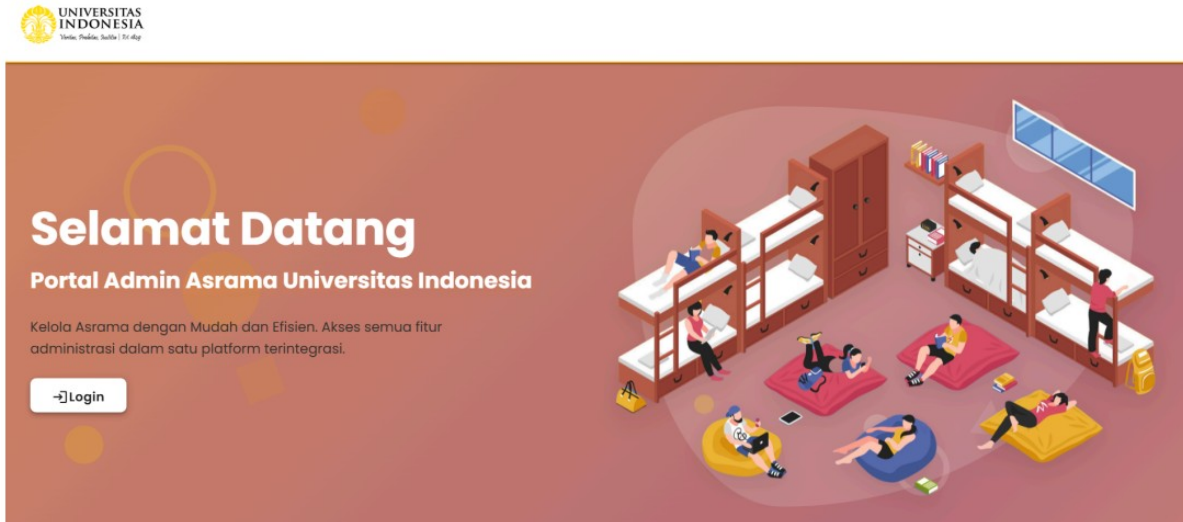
UNIVERSITAS INDONESIA
Veritas, Probitas, Iustitia | Est. 1849

Selamat Datang

Portal Admin Asrama Universitas Indonesia

Kelola Asrama dengan Mudah dan Efisien. Akses semua fitur administrasi dalam satu platform terintegrasi.

Login